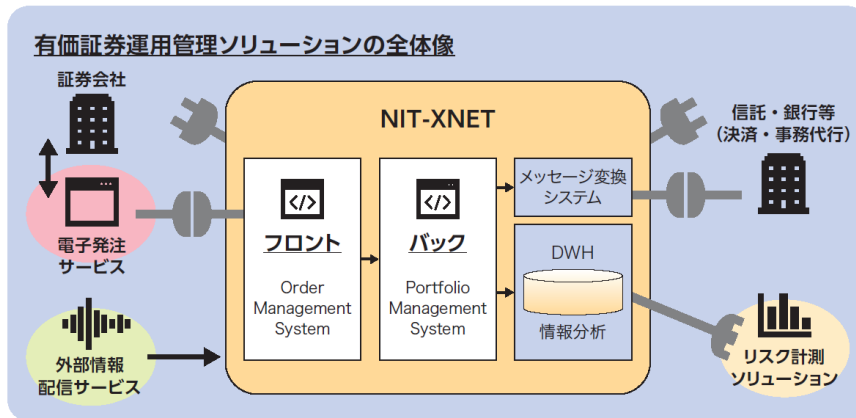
有価証券運用管理ソリューションの全体像

証券会社

電子発注サービス

外部情報配信サービス

NIT-XNET

</>
フロント
Order Management System

</>
バック
Portfolio Management System

メッセージ変換システム

DWH
情報分析

信託・銀行等
（決済・事務代行）

リスク計測ソリューション